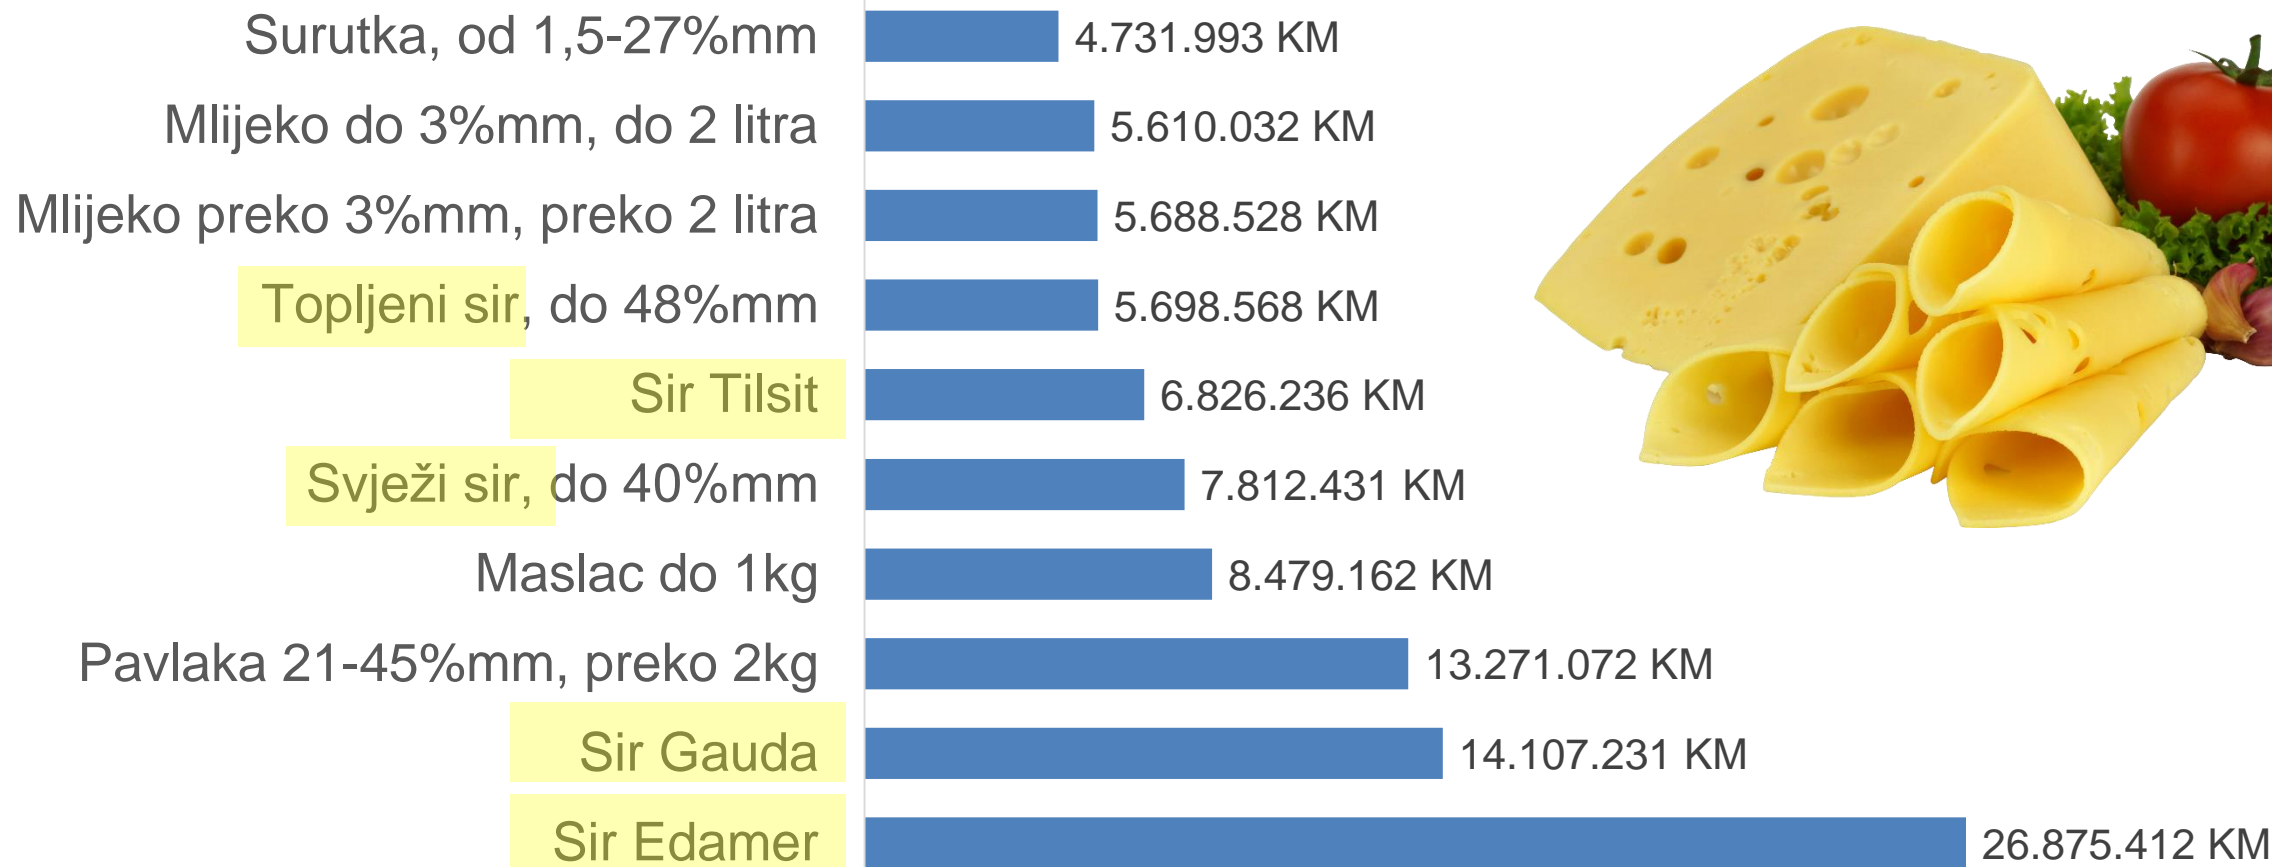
| | |
|---|---|
| Surutka, od 1,5-27%mm | 4.731.993 KM |
| Mlijeko do 3%mm, do 2 litra | 5.610.032 KM |
| Mlijeko preko 3%mm, preko 2 litra | 5.688.528 KM |
| Topljeni sir, do 48%mm | 5.698.568 KM |
| Sir Tilsit | 6.826.236 KM |
| Svježi sir, do 40%mm | 7.812.431 KM |
| Maslac do 1kg | 8.479.162 KM |
| Pavlaka 21-45%mm, preko 2kg | 13.271.072 KM |
| Sir Gauda | 14.107.231 KM |
| Sir Edamer | 26.875.412 KM |